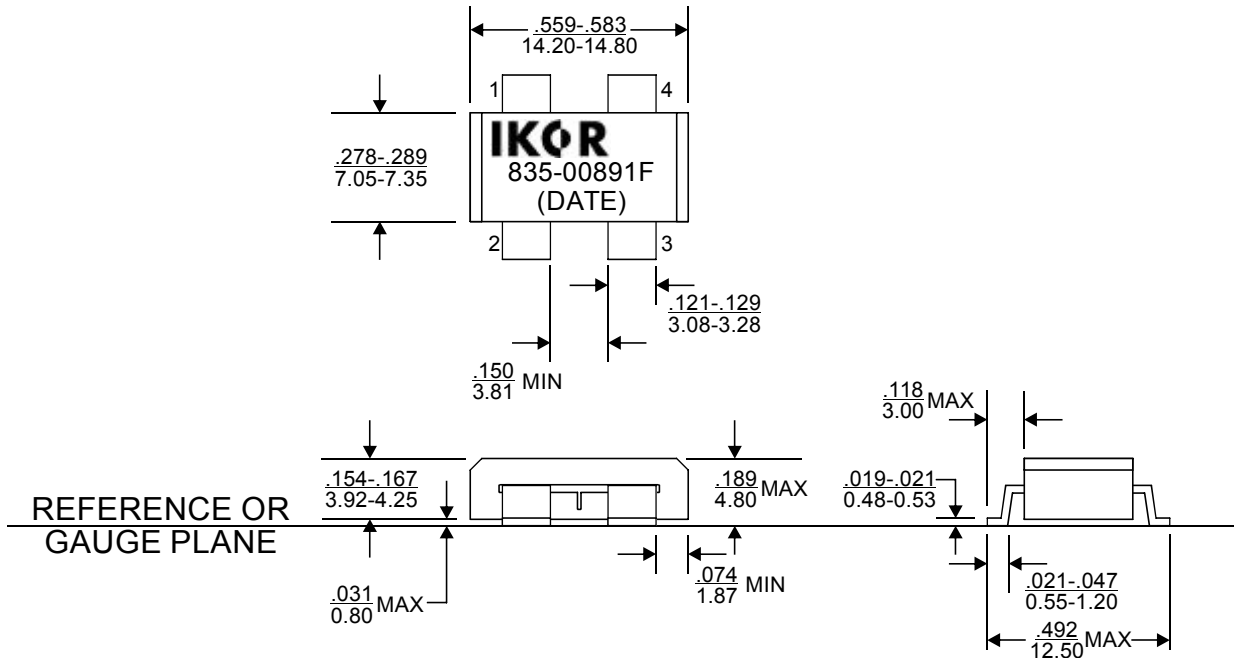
$\frac{.559-.583}{14.20-14.80}$

1

4

IKOR

835-00891F

(DATE)

$\frac{.278-.289}{7.05-7.35}$

2

3

$\frac{.121-.129}{3.08-3.28}$

$\frac{.150}{3.81}$ MIN

$\frac{.118}{3.00}$MAX

$\frac{.154-.167}{3.92-4.25}$

$\frac{.189}{4.80}$MAX

$\frac{.019-.021}{0.48-0.53}$

REFERENCE OR GAUGE PLANE

$\frac{.031}{0.80}$MAX

$\frac{.074}{1.87}$ MIN

$\frac{.021-.047}{0.55-1.20}$

$\frac{.492}{12.50}$MAX